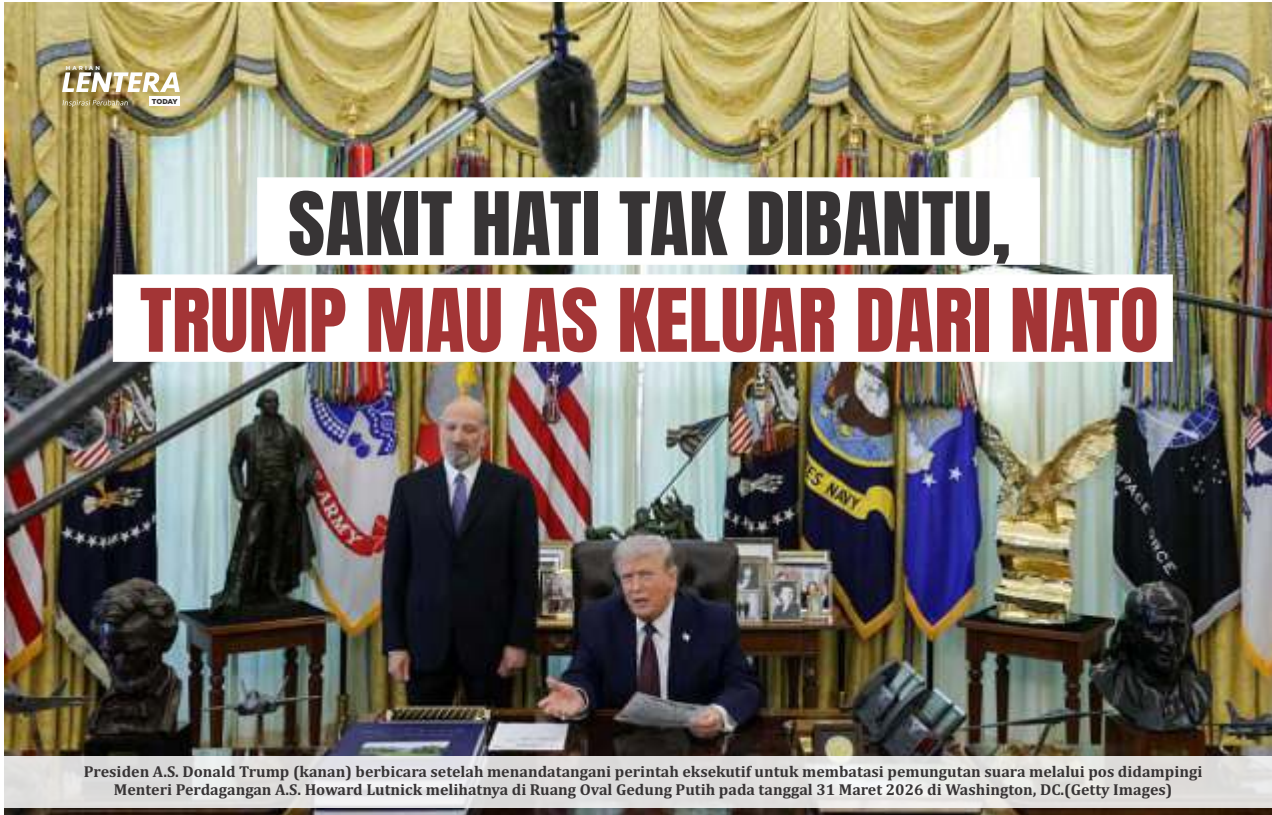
HARIAN
LENTERA
Inspirasi Perubahan
TODAY

SAKIT HATI TAK DIBANTU,
TRUMP MAU AS KELUAR DARI NATO

ARMY

ES NAVY

PACE FORCE

Presiden A.S. Donald Trump (kanan) berbicara setelah menandatangani perintah eksekutif untuk membatasi pemungutan suara melalui pos didampingi Menteri Perdagangan A.S. Howard Lutnick melihatnya di Ruang Oval Gedung Putih pada tanggal 31 Maret 2026 di Washington, DC.(Getty Images)